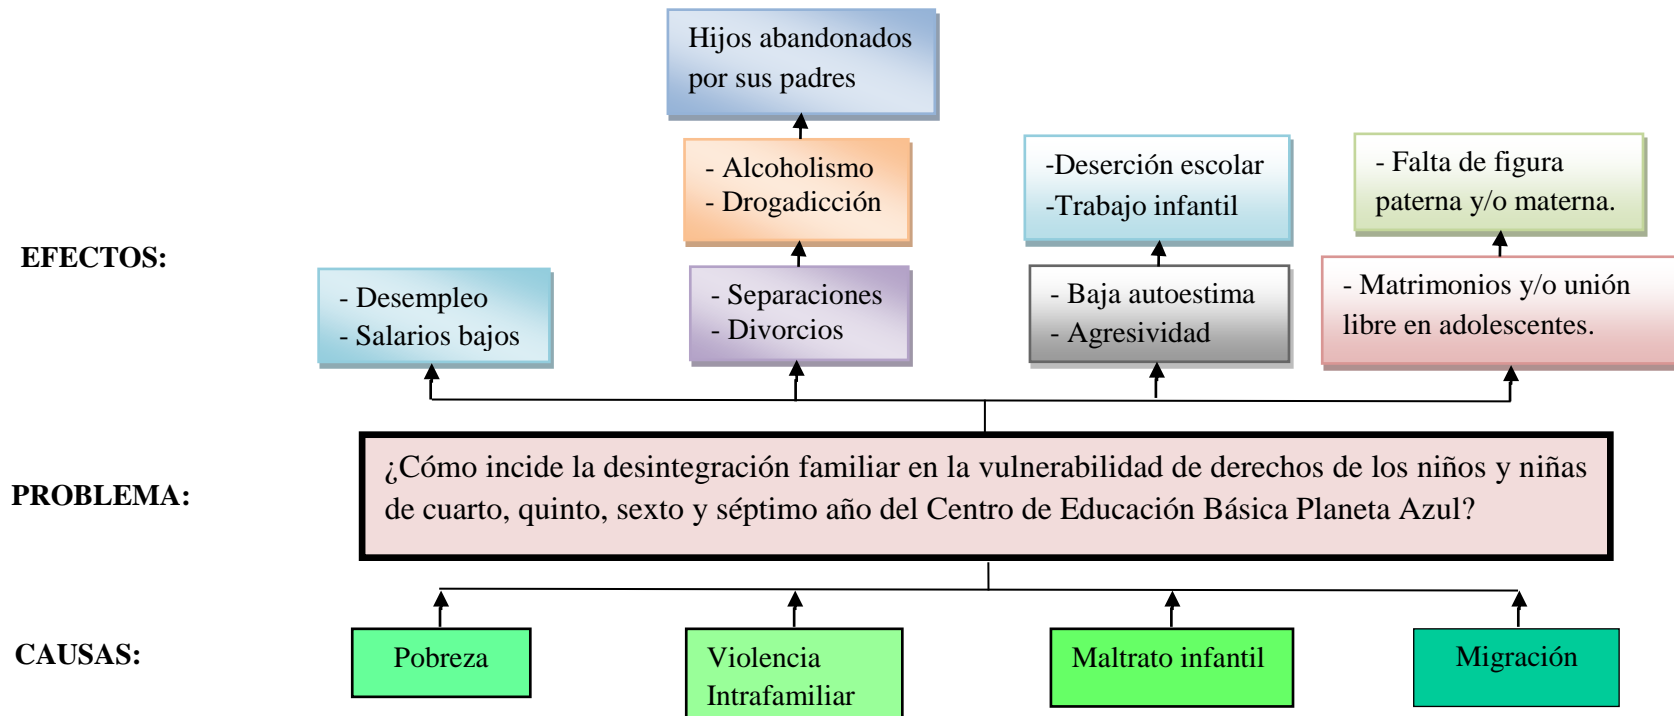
Hijos abandonados por sus padres

- Alcoholismo
- Drogadicción

-Deserción escolar
-Trabajo infantil

- Falta de figura paterna y/o materna.

EFECTOS:

- Desempleo
- Salarios bajos

- Separaciones
- Divorcios

- Baja autoestima
- Agresividad

- Matrimonios y/o unión libre en adolescentes.

PROBLEMA:

¿Cómo incide la desintegración familiar en la vulnerabilidad de derechos de los niños y niñas de cuarto, quinto, sexto y séptimo año del Centro de Educación Básica Planeta Azul?

CAUSAS:

Pobreza

Violencia Intrafamiliar

Maltrato infantil

Migración